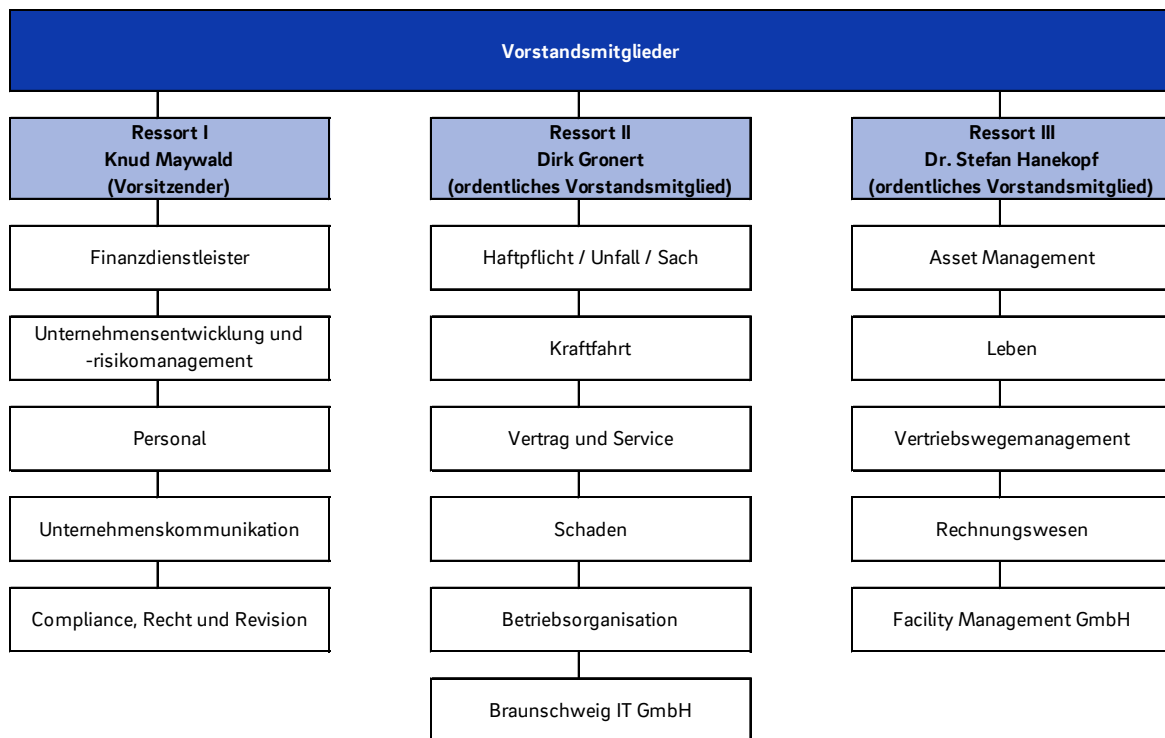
Vorstandsmitglieder

Ressort I
Knud Maywald
(Vorsitzender)

Finanzdienstleister

Unternehmensentwicklung und -risikomanagement

Personal

Unternehmenskommunikation

Compliance, Recht und Revision

Ressort II
Dirk Gronert
(ordentliches Vorstandsmitglied)

Haftpflicht / Unfall / Sach

Kraftfahrt

Vertrag und Service

Schaden

Betriebsorganisation

Braunschweig IT GmbH

Ressort III
Dr. Stefan Hanekopf
(ordentliches Vorstandsmitglied)

Asset Management

Leben

Vertriebswegemanagement

Rechnungswesen

Facility Management GmbH